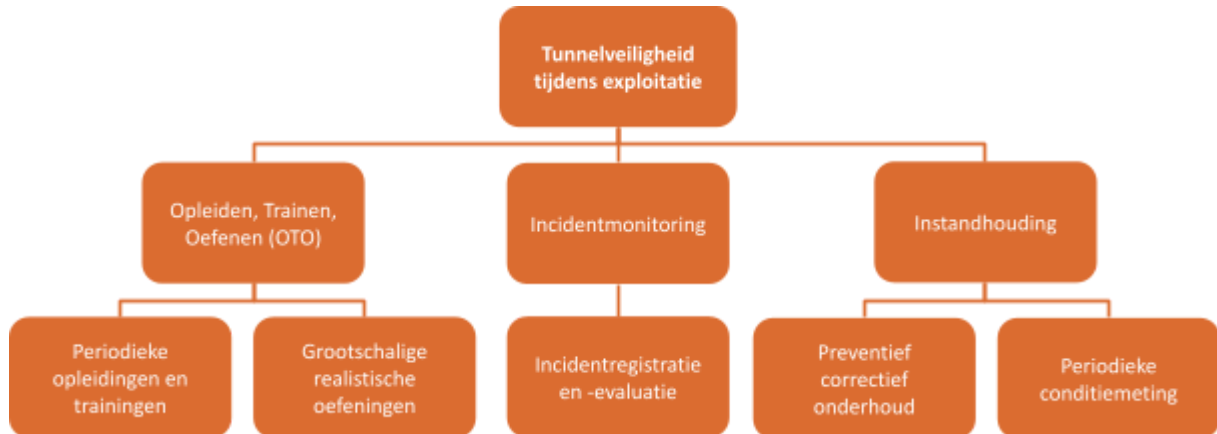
Tunnelveiligheid tijdens exploitatie

Opleiden, Trainen, Oefenen (OTO)

Incidentmonitoring

Instandhouding

Periodieke opleidingen en trainingen

Grootschalige realistische oefeningen

Incidentregistratie en -evaluatie

Preventief correctief onderhoud

Periodieke conditiemeting